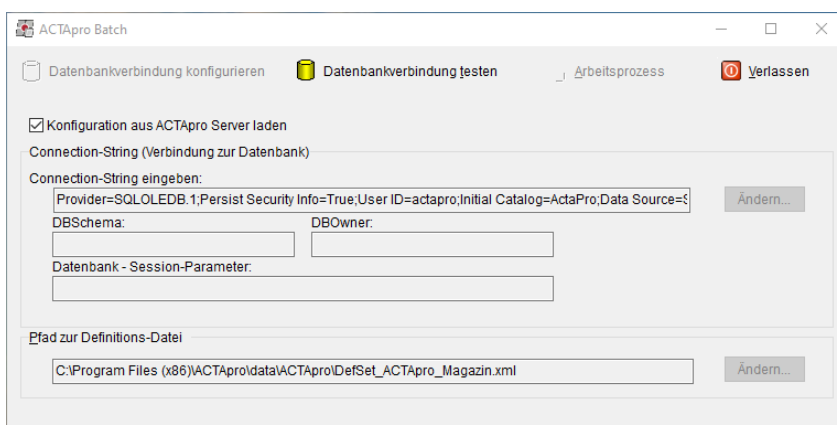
ACTApro Batch

Datenbankverbindung konfigurieren
Datenbankverbindung testen
Arbeitsprozess
Verlassen

Konfiguration aus ACTApro Server laden

Connection-String (Verbindung zur Datenbank)

Connection-String eingeben:

Provider=SQLOLEDB.1;Persist Security Info=True;User ID=actapro;Initial Catalog=ActaPro;Data Source=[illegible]

Ändern...

DBSchema:

DBOwner:

Datenbank - Session-Parameter:

Pfad zur Definitions-Datei

C:\Program Files (x86)\ACTApro\data\ACTApro\DefSet_ACTApro_Magazin.xml

Ändern...